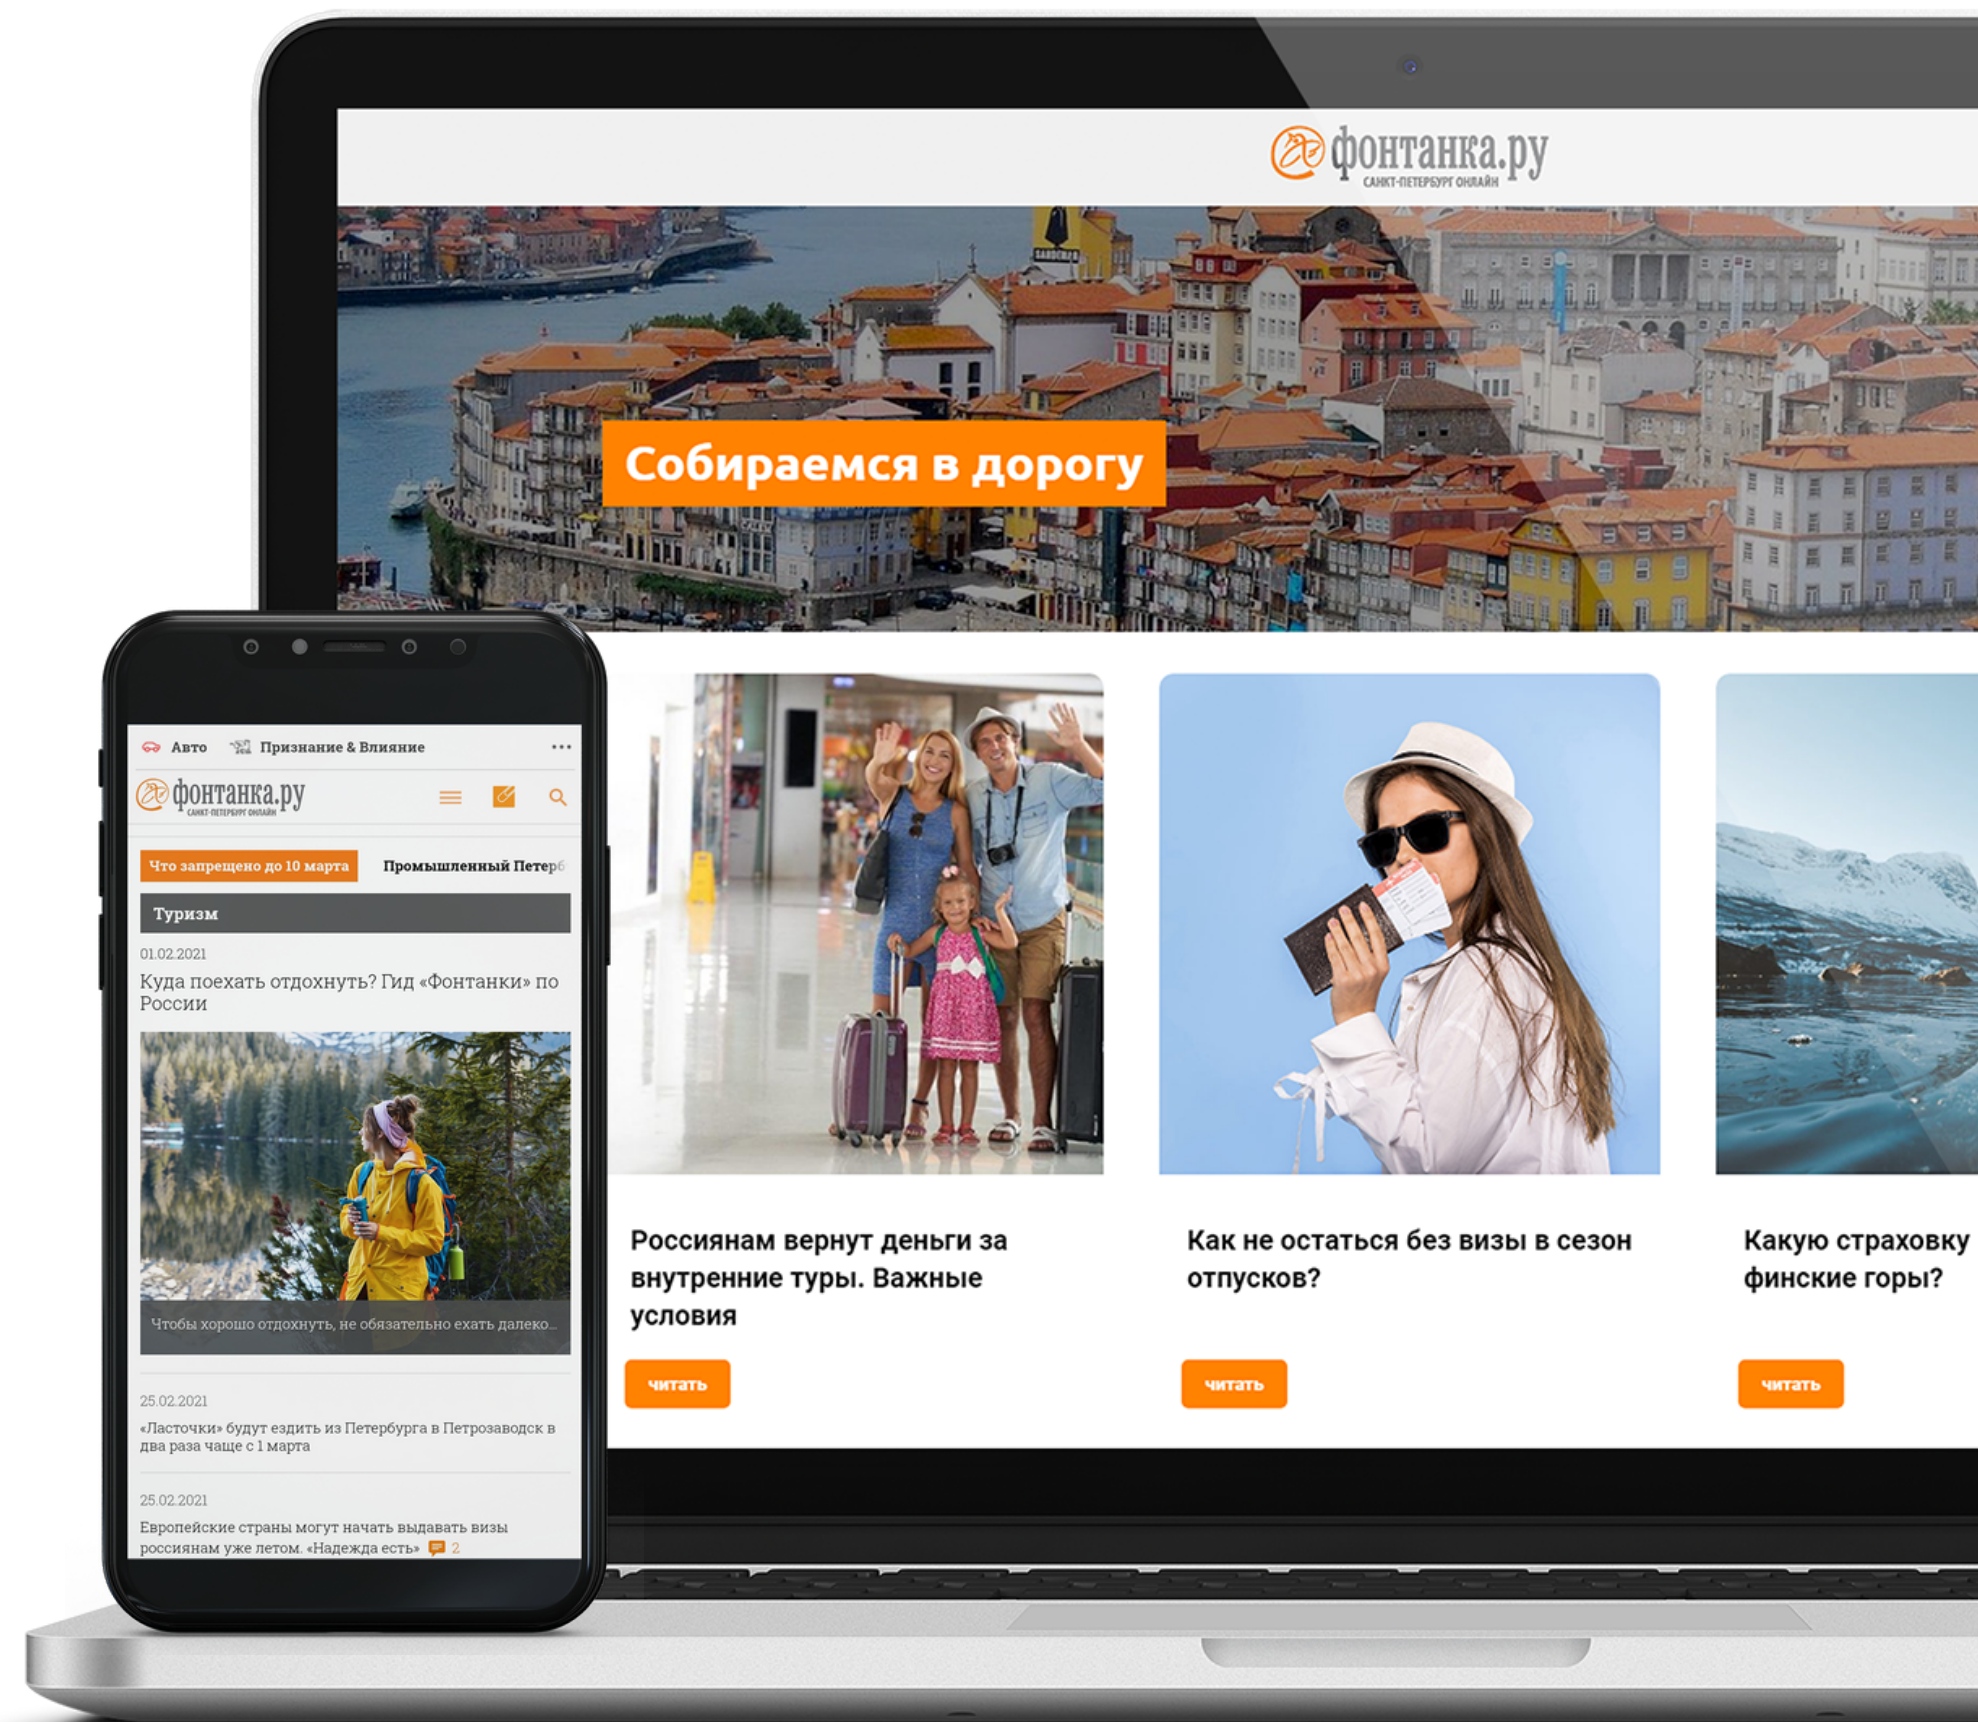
фонтанка.ру
САНКТ-ПЕТЕРБУРГ ОНЛАЙН

Собираемся в дорогу

Россиянам вернут деньги за внутренние туры. Важные условия

читать

Как не остаться без визы в сезон отпусков?

читать

Какую страховку
финские горы?

читать

Авто Признание & Влияние ···

фонтанка.ру
САНКТ-ПЕТЕРБУРГ ОНЛАЙН

Что запрещено до 10 марта Промышленный Петерб

Туризм

01.02.2021
Куда поехать отдохнуть? Гид «Фонтанки» по России

Чтобы хорошо отдохнуть, не обязательно ехать далеко...

25.02.2021
«Ласточки» будут ездить из Петербурга в Петрозаводск в два раза чаще с 1 марта

25.02.2021
Европейские страны могут начать выдавать визы россиянам уже летом. «Надежда есть» 2